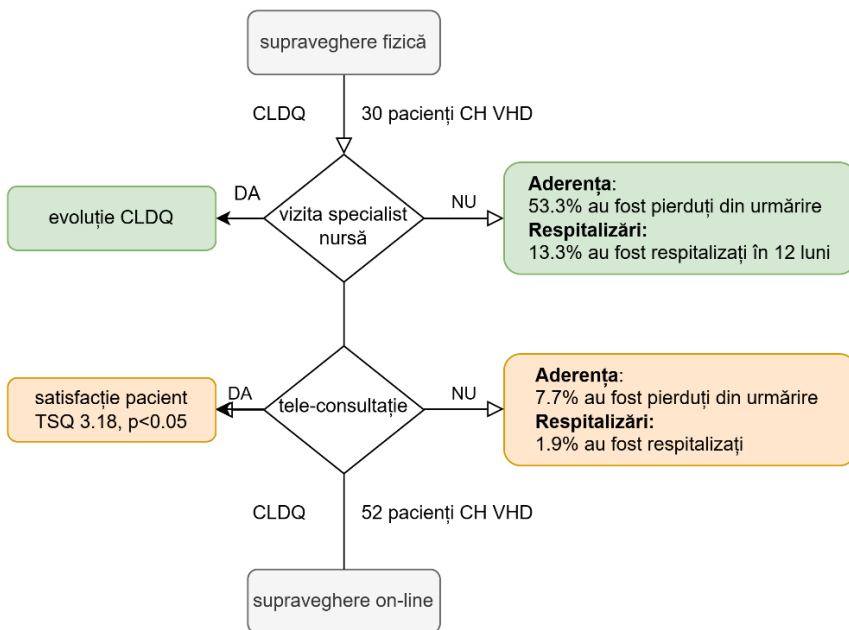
supraveghere fizică

CLDQ

30 pacienți CH VHD

evoluție CLDQ

DA

vizita specialist nursă

NU

**Aderența**:
53.3% au fost pierduți din urmărire
**Respitalizări:**
13.3% au fost respitalizați în 12 luni

satisfacție pacient
TSQ 3.18, p<0.05

DA

tele-consultație

NU

**Aderența**:
7.7% au fost pierduți din urmărire
**Respitalizări:**
1.9% au fost respitalizați

CLDQ

52 pacienți CH VHD

supraveghere on-line